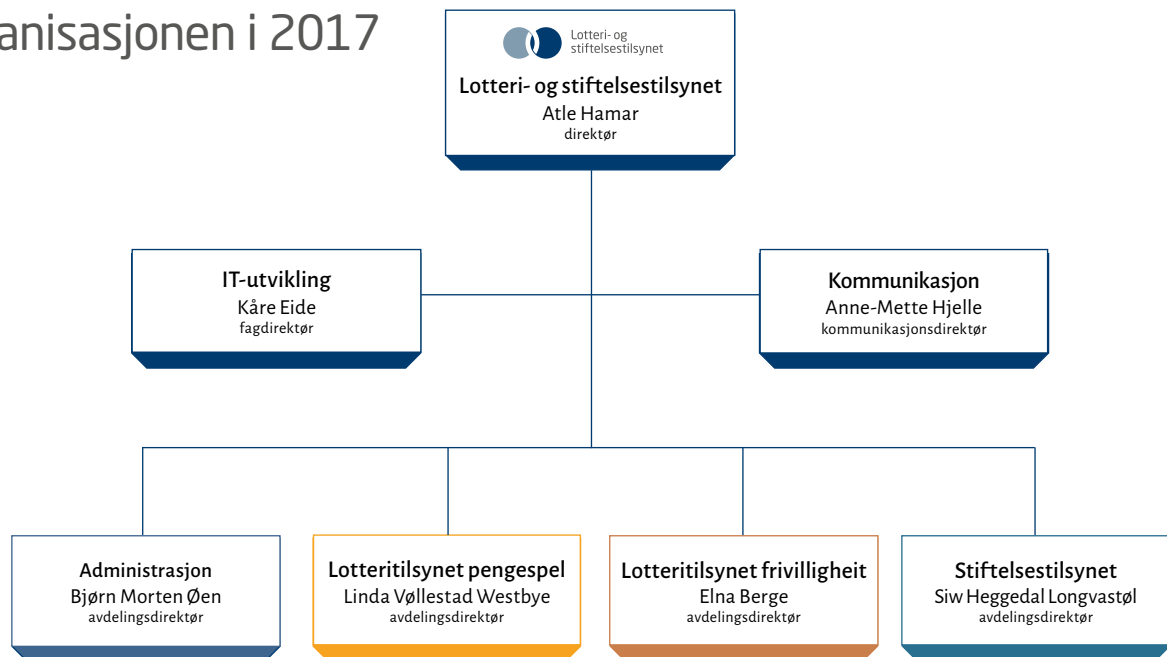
anisasjonen i 2017

Lotteri- og stiftelsestilsynet

Lotteri- og stiftelsestilsynet
Atle Hamar
direktør

IT-utvikling
Kåre Eide
fagdirektør

Kommunikasjon
Anne-Mette Hjelle
kommunikasjonsdirektør

Administrasjon
Bjørn Morten Øen
avdelingsdirektør

Lotteritilsynet pengespel
Linda Vøllestad Westbye
avdelingsdirektør

Lotteritilsynet frivilligheit
Elna Berge
avdelingsdirektør

Stiftelsestilsynet
Siw Heggedal Longvastøl
avdelingsdirektør